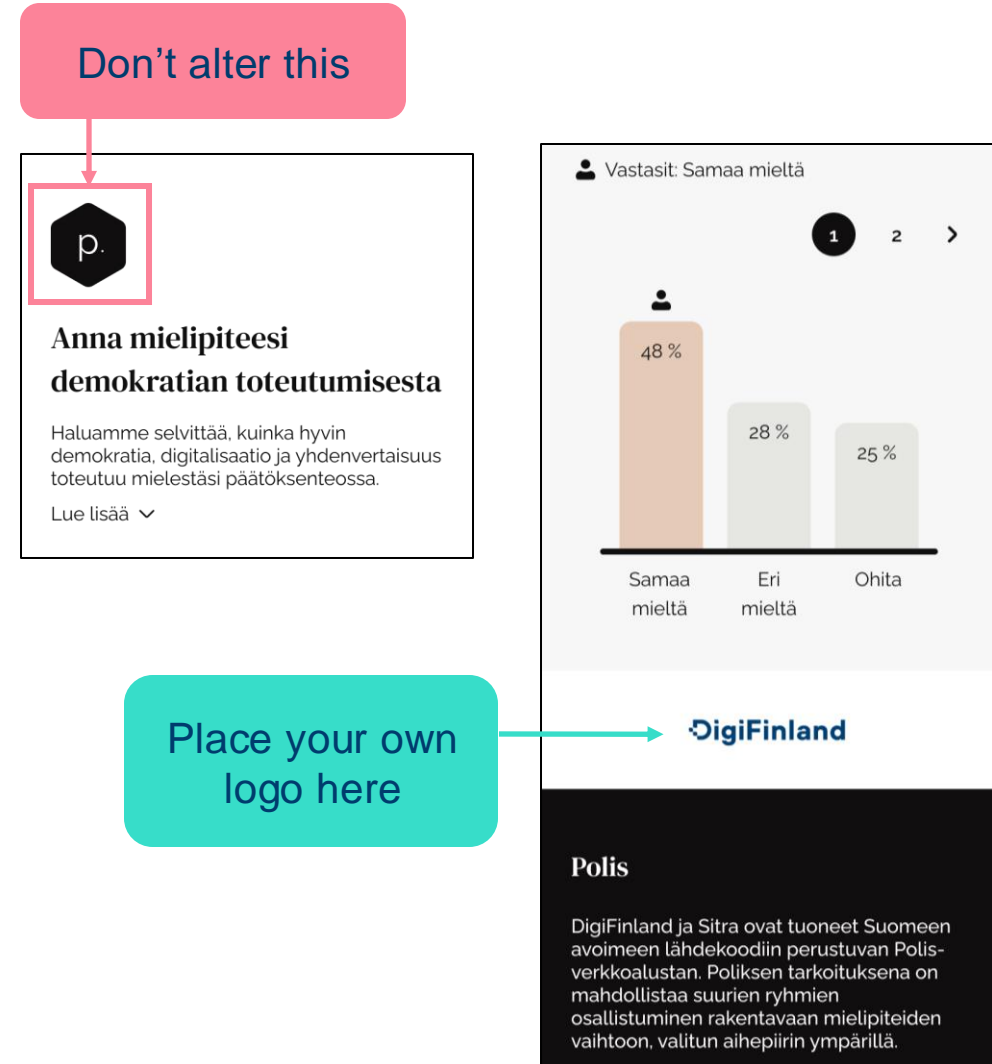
Don’t alter this

p.

Anna mielipiteesi demokratian toteutumisesta

Haluamme selvittää, kuinka hyvin demokratia, digitalisaatio ja yhdenvertaisuus toteutuu mielestäsi päätöksenteossa.

Lue lisää

Vastasit: Samaa mieltä

1 2 >

48 %

28 %

25 %

Samaa mieltä

Eri mieltä

Ohita

Place your own logo here

DigiFinland

Polis

DigiFinland ja Sitra ovat tuoneet Suomeen avoimeen lähdekoodiin perustuvan Polis-verkkoalustan. Poliksen tarkoituksena on mahdollistaa suurien ryhmien osallistuminen rakentavaan mielipiteiden vaihtoon, valitun aihepiirin ympärillä.